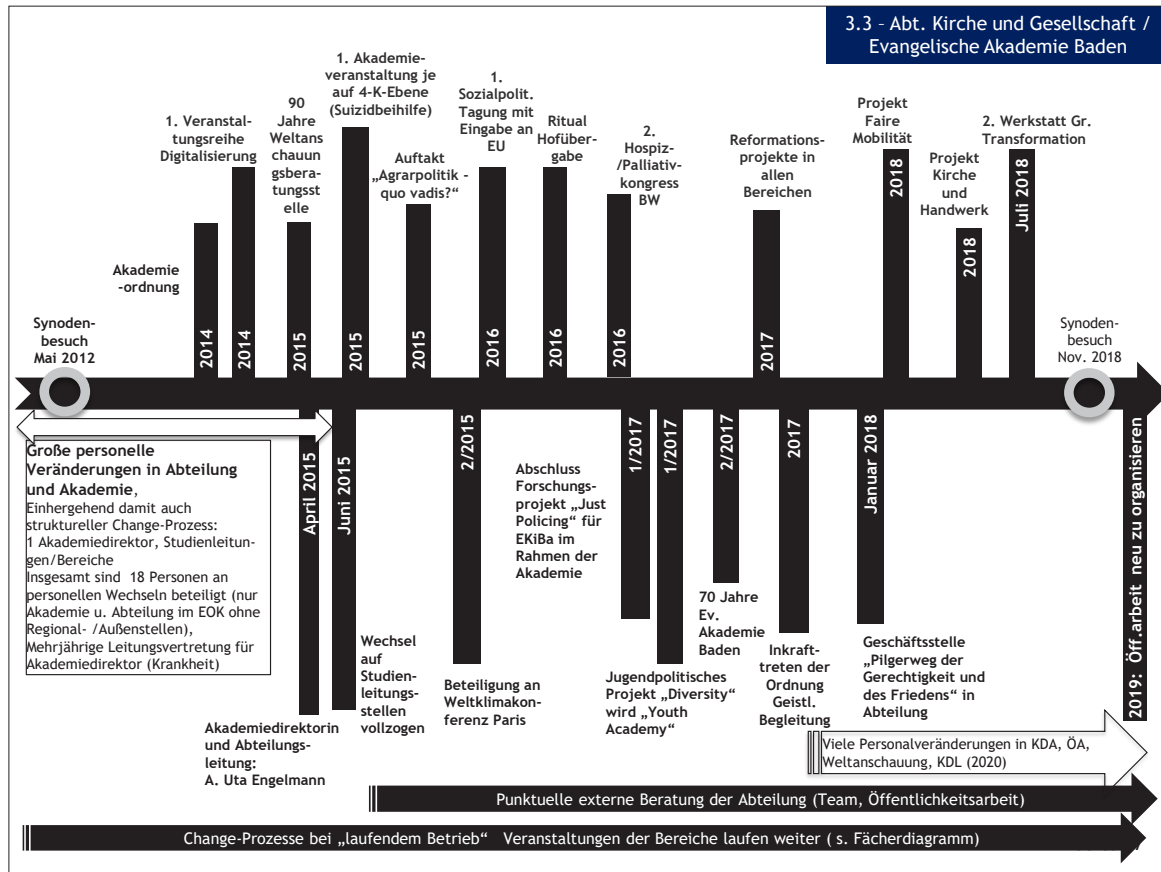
3.3 – Abt. Kirche und Gesellschaft / Evangelische Akademie Baden

Synodenbesuch Mai 2012

Akademie-ordnung

2014

1. Veranstaltungsreihe Digitalisierung

2014

90 Jahre Weltanschauungsberatungsstelle

2015

1. Akademieveranstaltung je auf 4-K-Ebene (Suizidbeihilfe)

2015

Auftakt „Agrarpolitik - quo vadis?"

2015

1. Sozialpolit. Tagung mit Eingabe an EU

2016

Ritual Hofübergabe

2016

2. Hospiz-/Palliativkongress BW

2016

Reformationsprojekte in allen Bereichen

2017

Projekt Faire Mobilität

2018

Projekt Kirche und Handwerk

2018

2. Werkstatt Gr. Transformation

Juli 2018

Synodenbesuch Nov. 2018

Große personelle Veränderungen in Abteilung und Akademie, Einhergehend damit auch struktureller Change-Prozess: 1 Akademiedirektor, Studienleitungen/Bereiche Insgesamt sind 18 Personen an personellen Wechseln beteiligt (nur Akademie u. Abteilung im EOK ohne Regional- /Außenstellen), Mehrjährige Leitungsvertretung für Akademiedirektor (Krankheit)

April 2015

Akademiedirektorin und Abteilungsleitung: A. Uta Engelmann

Juni 2015

Wechsel auf Studienleitungsstellen vollzogen

2/2015

Beteiligung an Weltklimakonferenz Paris

Abschluss Forschungsprojekt „Just Policing" für EKiBa im Rahmen der Akademie

1/2017

1/2017

Jugendpolitisches Projekt „Diversity" wird „Youth Academy"

2/2017

70 Jahre Ev. Akademie Baden

2017

Inkrafttreten der Ordnung Geistl. Begleitung

Januar 2018

Geschäftsstelle „Pilgerweg der Gerechtigkeit und des Friedens" in Abteilung

2019: Öff.arbeit neu zu organisieren

Viele Personalveränderungen in KDA, ÖA, Weltanschauung, KDL (2020)

Punktuelle externe Beratung der Abteilung (Team, Öffentlichkeitsarbeit)

Change-Prozesse bei „laufendem Betrieb" Veranstaltungen der Bereiche laufen weiter ( s. Fächerdiagramm)